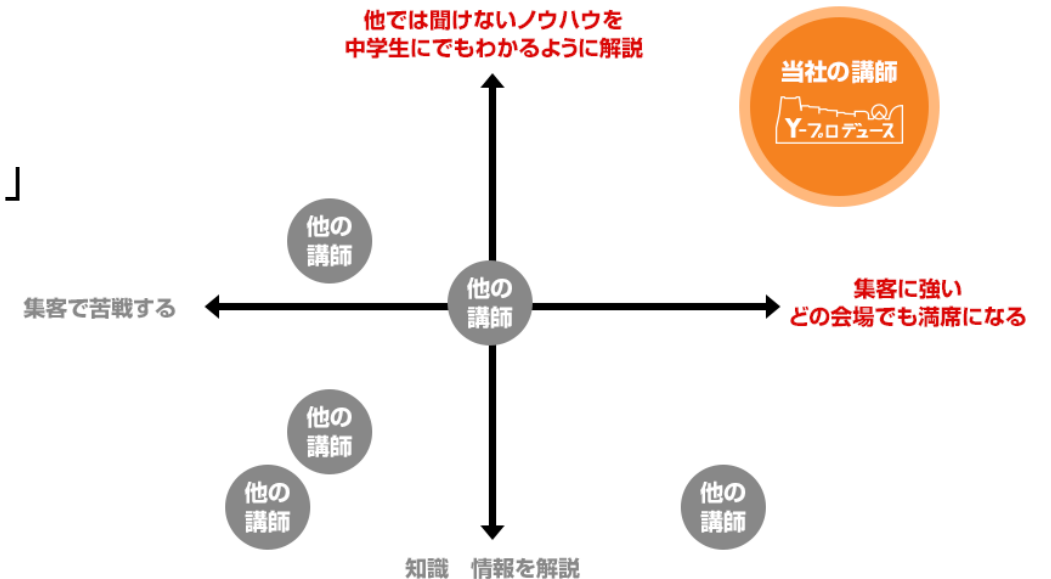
他では聞けないノウハウを
中学生にでもわかるように解説

当社の講師
Y-プロデュース

」

他の
講師

集客で苦戦する

他の
講師

集客に強い
どの会場でも満席になる

他の
講師

他の
講師

他の
講師

知識　情報を解説